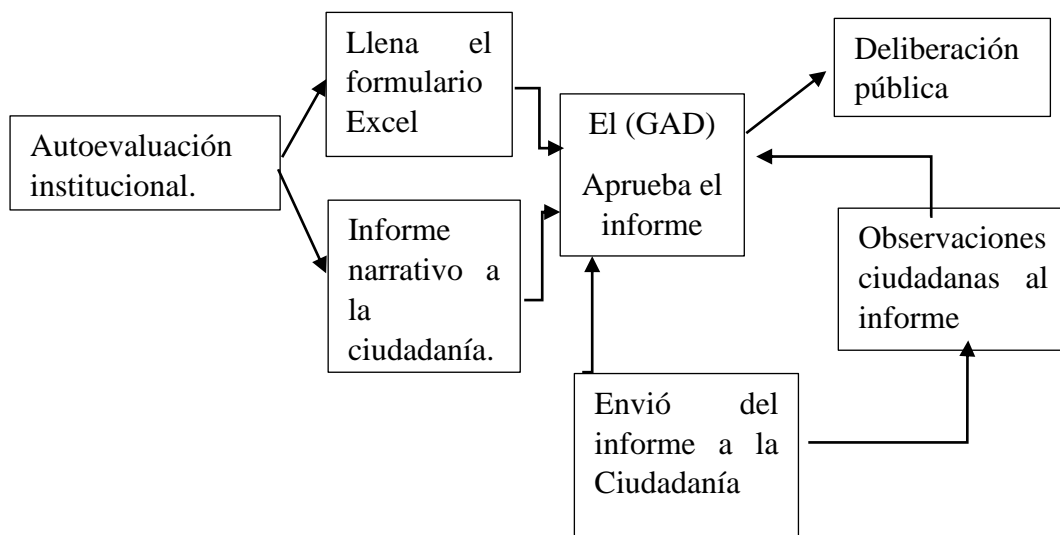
Autoevaluación institucional.

Llena el formulario Excel

Informe narrativo a la ciudadanía.

El (GAD)

Aprueba el informe

Deliberación pública

Observaciones ciudadanas al informe

Envió del informe a la Ciudadanía